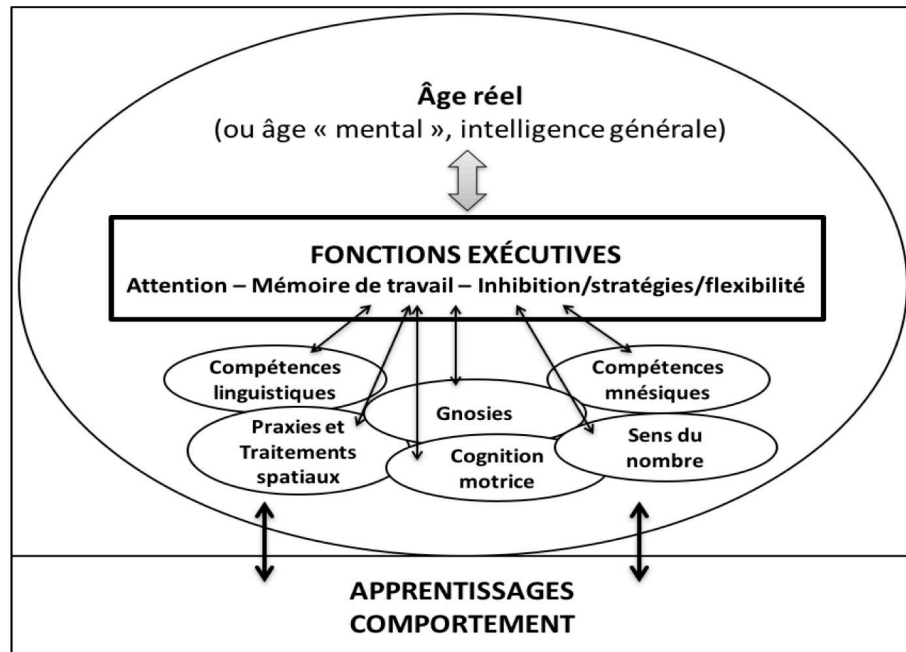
Âge réel
(ou âge « mental », intelligence générale)

FONCTIONS EXÉCUTIVES
Attention – Mémoire de travail – Inhibition/stratégies/flexibilité

Compétences linguistiques

Compétences mnésiques

Gnosies

Praxies et Traitements spatiaux

Sens du nombre

Cognition motrice

APPRENTISSAGES
COMPORTEMENT